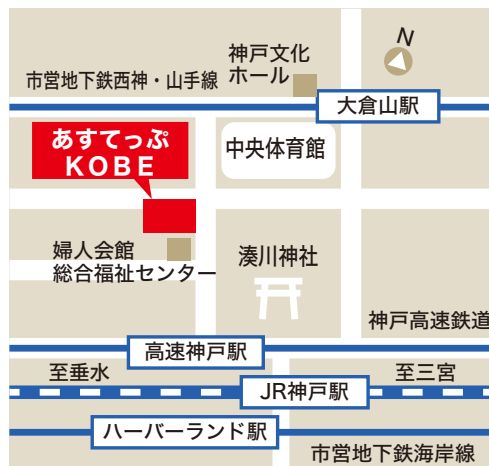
N

神戸文化
ホール

市営地下鉄西神・山手線

大倉山駅

あすてっぷ
KOBE

中央体育館

婦人会館
総合福祉センター

湊川神社

神戸高速鉄道

高速神戸駅

至垂水

至三宮

JR神戸駅

ハーバーランド駅

市営地下鉄海岸線